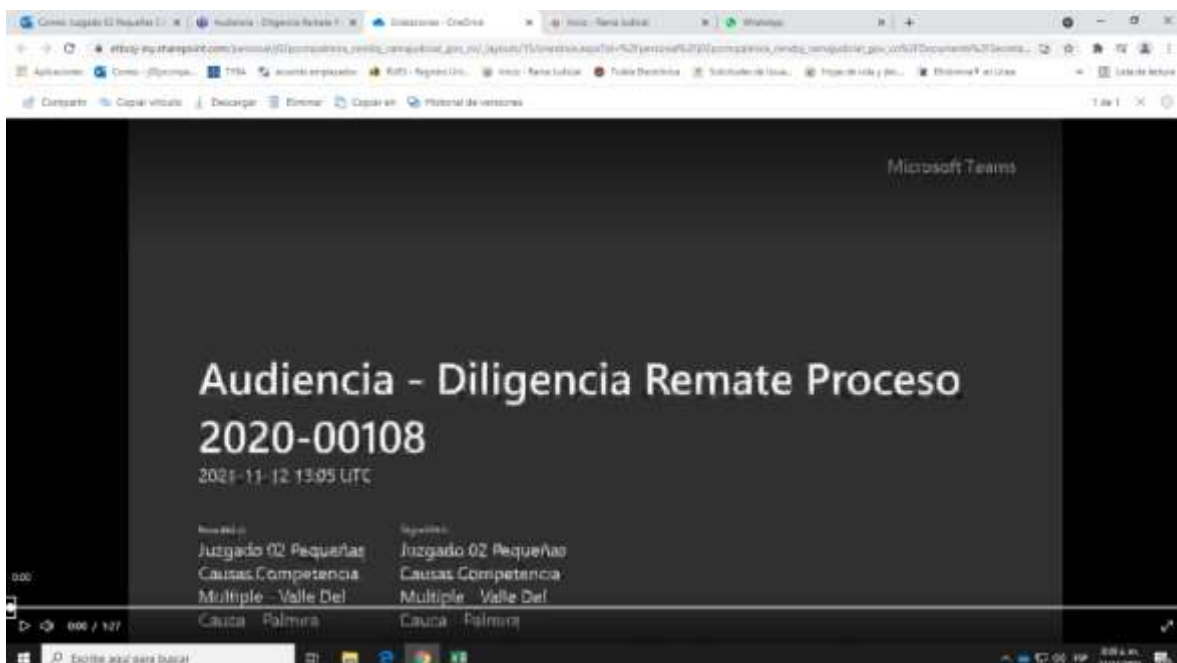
Correo: Juzgado 02 Pequeñas C | Audiencia - Diligencia Remate P | Grabaciones - OneDrive | Inicio - Rama Judicial | WhatsApp

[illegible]

Aplicaciones | Correo - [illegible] | TYBA | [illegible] | RUES - Registro Úni... | Inicio - Rama Judicial | Tutela Electrónica | Solicitudes de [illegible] | Hojas de vida y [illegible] | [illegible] | Lista de lectura

Compartir | Copiar vínculo | Descargar | Eliminar | Copiar en | Historial de versiones

1 de 1

Microsoft Teams

Audiencia - Diligencia Remate Proceso 2020-00108

2021-11-12 13:05 UTC

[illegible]
Juzgado 02 Pequeñas Causas Competencia Multiple - Valle Del Cauca - Palmira

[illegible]
Juzgado 02 Pequeñas Causas Competencia Multiple - Valle Del Cauca - Palmira

0:00

0:00 / 1:27

Escribe aquí para buscar